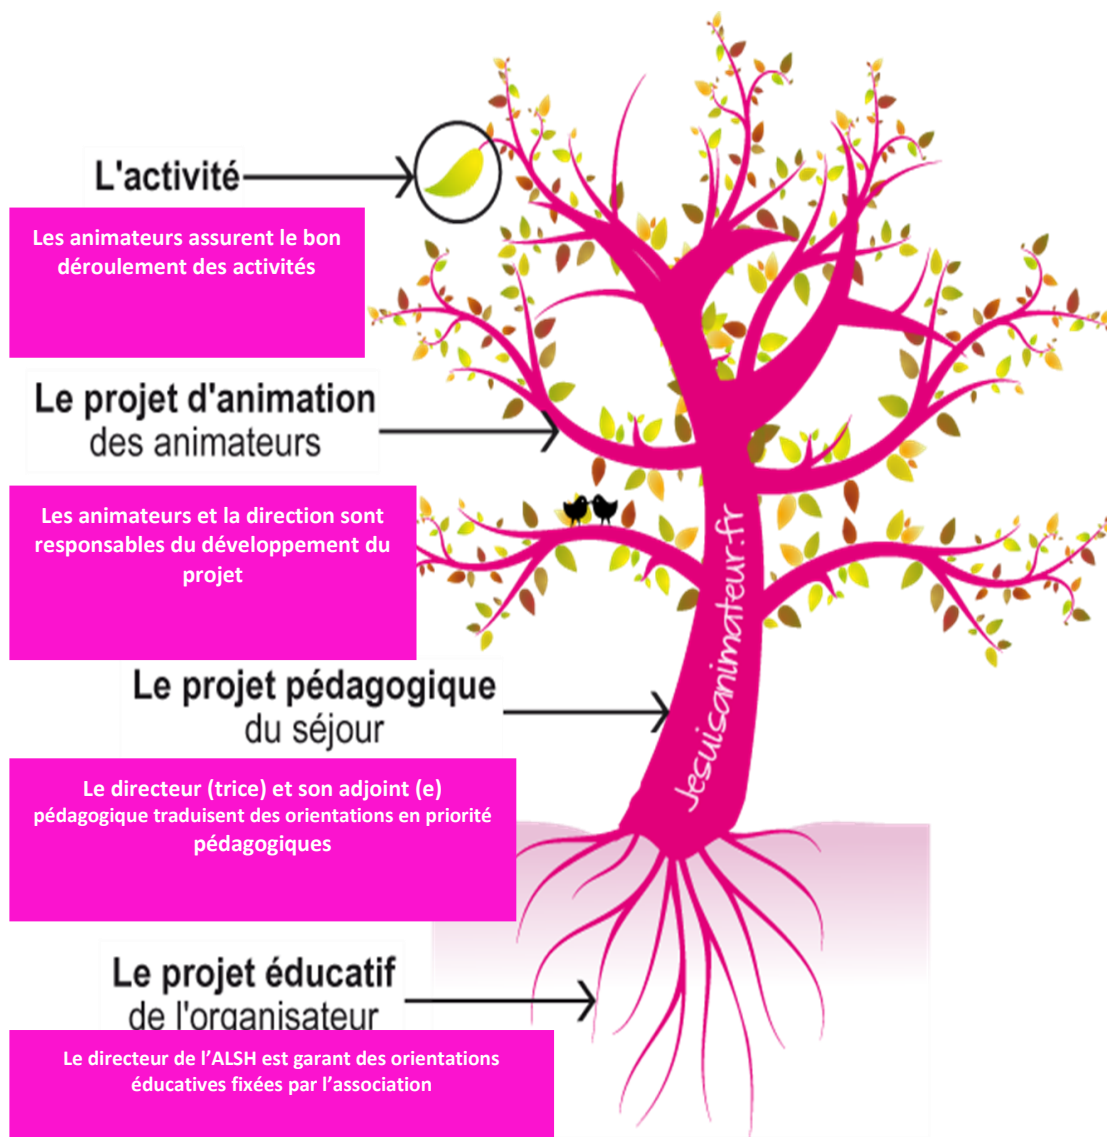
L'activité

Les animateurs assurent le bon déroulement des activités

Le projet d'animation des animateurs

Les animateurs et la direction sont responsables du développement du projet

Le projet pédagogique du séjour

Le directeur (trice) et son adjoint (e) pédagogique traduisent des orientations en priorité pédagogiques

Le projet éducatif de l'organisateur

Le directeur de l'ALSH est garant des orientations éducatives fixées par l'association

Jesuisanimateur.fr